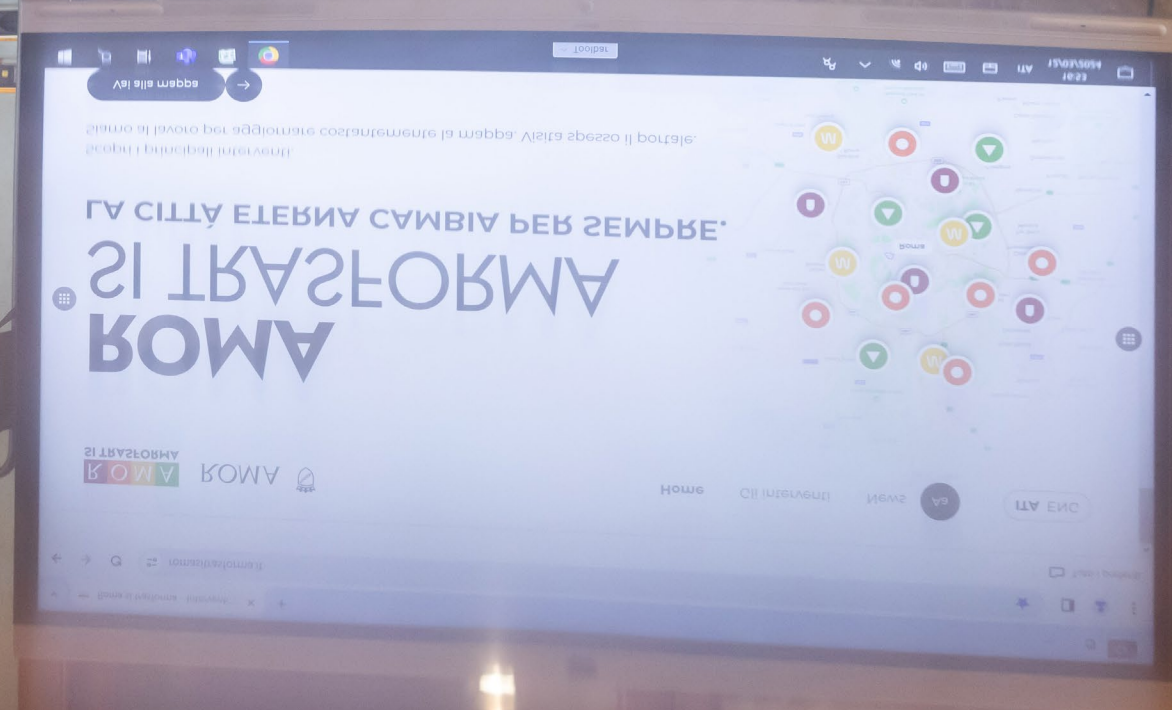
Roma si trasforma - Interventi
romasitrasforma.it

ROMA SI TRASFORMA
ROMA

Home
Gli interventi
News
Aa
ITA ENG

ROMA
SI TRASFORMA
LA CITTÀ ETERNA CAMBIA PER SEMPRE.
Scopri i principali interventi
Siamo al lavoro per aggiornare costantemente la mappa. Visita spesso il portale.
Vai alla mappa →

Rome

Toolbar
ITA
10:53
12/03/2024